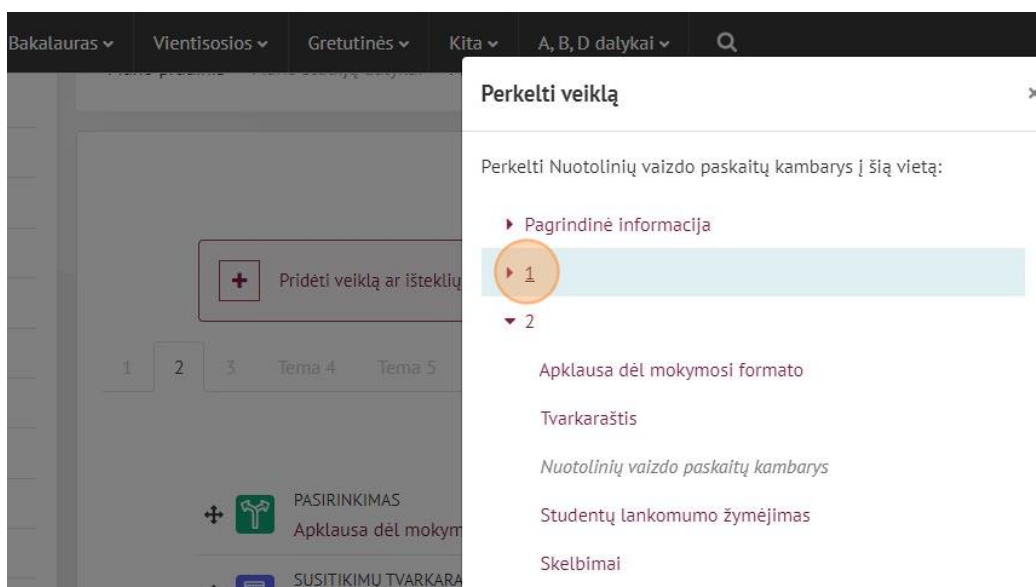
Bakalauras ⌄ Vientisosios ⌄ Gretutinės ⌄ Kita ⌄ A, B, D dalykai ⌄

Perkelti veiklą

Perkelti Nuotolinių vaizdo paskaitų kambarys į šią vietą:

▸ Pagrindinė informacija

▸ 1

▾ 2

Apklausa dėl mokymosi formato

Tvarkaraštis

Nuotolinių vaizdo paskaitų kambarys

Studentų lankomumo žymėjimas

Skelbimai

Pridėti veiklą ar išteklių

1 2 3 Tema 4 Tema 5

PASIRINKIMAS
Apklausa dėl mokym

SUSITIKIMŲ TVARKARA